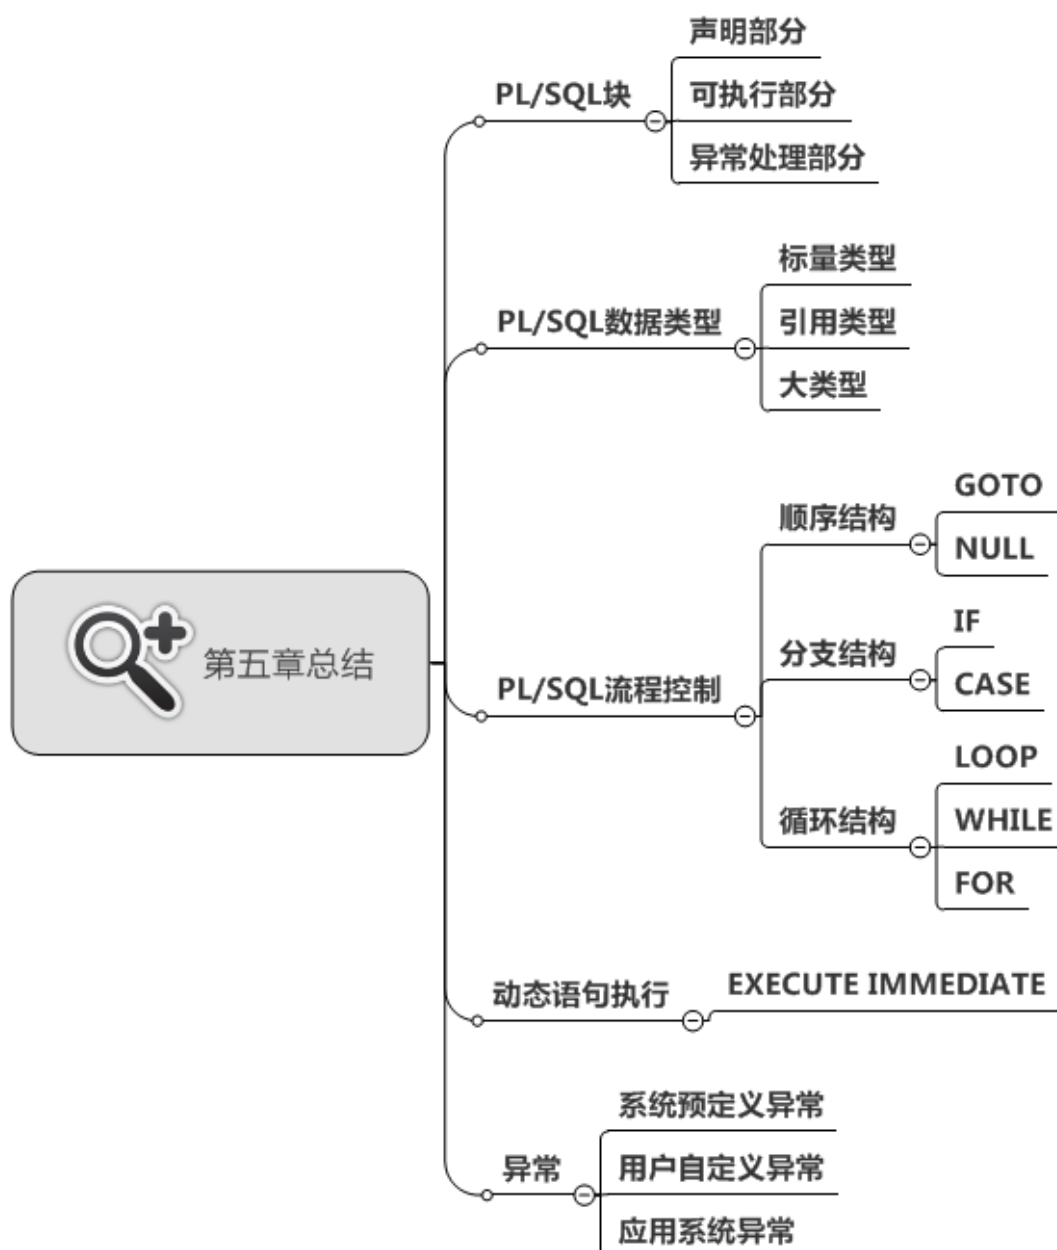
第五章总结

PL/SQL块
声明部分
可执行部分
异常处理部分

PL/SQL数据类型
标量类型
引用类型
大类型

PL/SQL流程控制
顺序结构
GOTO
NULL
分支结构
IF
CASE
循环结构
LOOP
WHILE
FOR

动态语句执行
EXECUTE IMMEDIATE

异常
系统预定义异常
用户自定义异常
应用系统异常